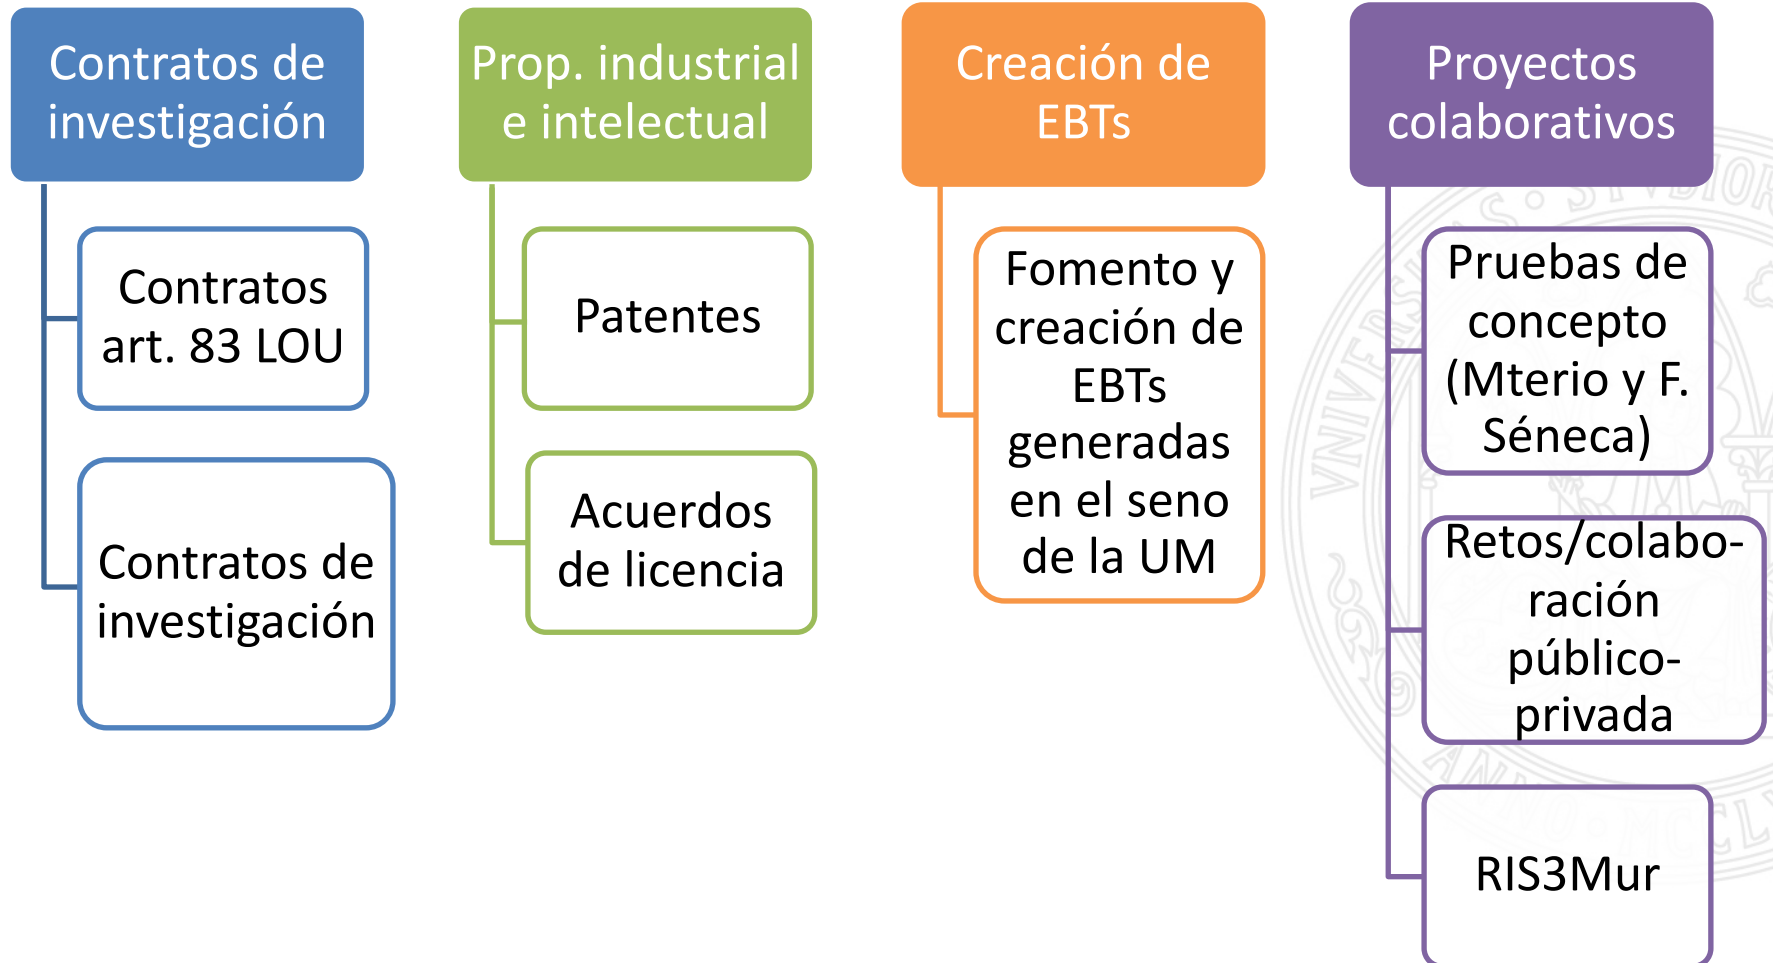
Contratos de investigación

Contratos art. 83 LOU

Contratos de investigación

Prop. industrial e intelectual

Patentes

Acuerdos de licencia

Creación de EBTs

Fomento y creación de EBTs generadas en el seno de la UM

Proyectos colaborativos

Pruebas de concepto (Mterio y F. Séneca)

Retos/colaboración público-privada

RIS3Mur